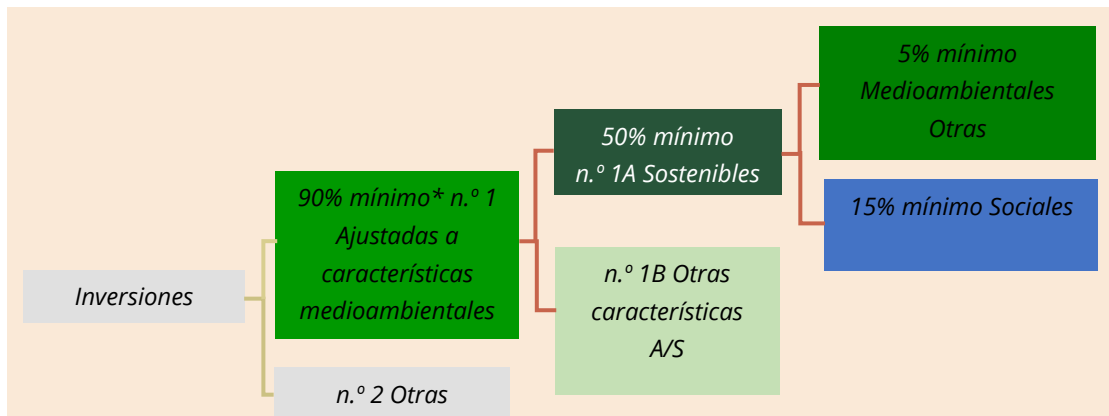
Inversiones

90% mínimo* n.º 1 Ajustadas a características medioambientales

n.º 2 Otras

50% mínimo n.º 1A Sostenibles

n.º 1B Otras características A/S

5% mínimo Medioambientales Otras

15% mínimo Sociales